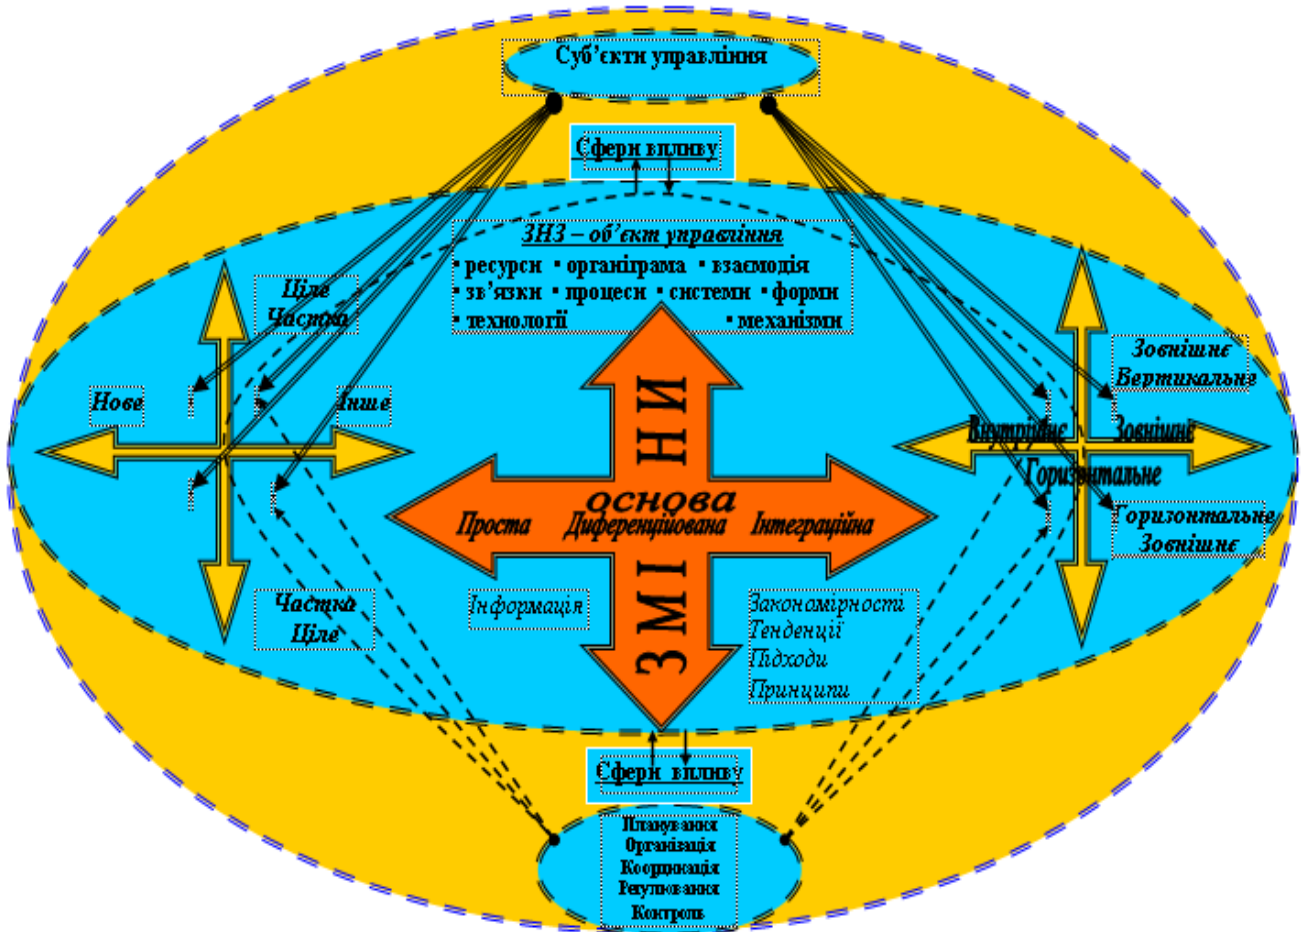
Суб'єкти управління

Сфери впливу

ЗНЗ – об'єкт управління
▪ ресурси ▪ оргаігрaма ▪ взаємодія
▪ зв'язки ▪ процеси ▪ системи ▪ форми
▪ технології ▪ механізми

Ціле
Частка

Нове

Інше

Частка
Ціле

ЗМІНИ

основа

Проста Диференційована Інтеграційна

Інформація

Закономірності
Тенденції
Підходи
Принципи

Зовнішнє
Вертикальне

Внутрішнє Зовнішнє

Горизонтальне

Горизонтальне
Зовнішнє

Сфери впливу

Планування
Організація
Координація
Регулювання
Контроль